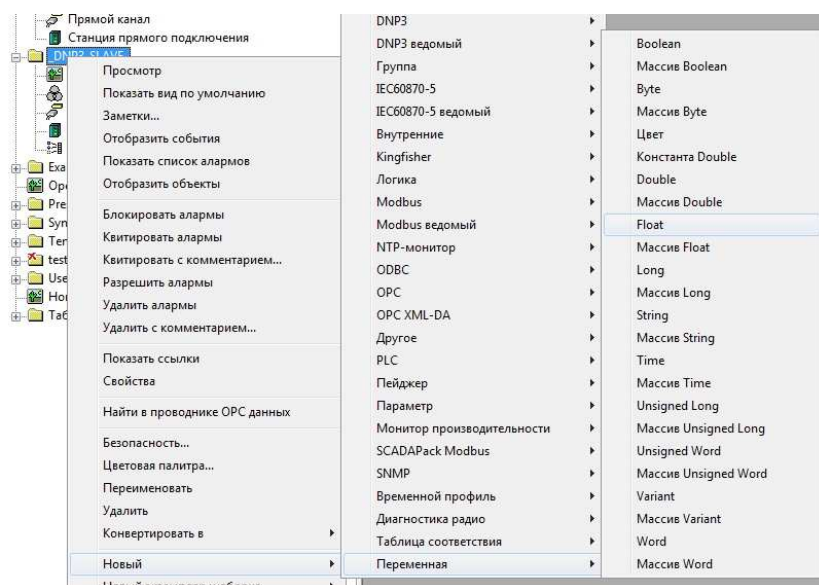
Прямой канал
Станция прямого подключения
DNP3_SLAVE
Exa
Op
Pre
Syn
Ter
test
Use
Hor
Таб

Просмотр
Показать вид по умолчанию
Заметки...
Отобразить события
Показать список алармов
Отобразить объекты
Блокировать алармы
Квитировать алармы
Квитировать с комментарием...
Разрешить алармы
Удалить алармы
Удалить с комментарием...
Показать ссылки
Свойства
Найти в проводнике OPC данных
Безопасность...
Цветовая палитра...
Переименовать
Удалить
Конвертировать в
Новый
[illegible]

DNP3
DNP3 ведомый
Группа
IEC60870-5
IEC60870-5 ведомый
Внутренние
Kingfisher
Логика
Modbus
Modbus ведомый
NTP-монитор
ODBC
OPC
OPC XML-DA
Другое
PLC
Пейджер
Параметр
Монитор производительности
SCADAPack Modbus
SNMP
Временной профиль
Диагностика радио
Таблица соответствия
Переменная

Boolean
Массив Boolean
Byte
Массив Byte
Цвет
Константа Double
Double
Массив Double
Float
Массив Float
Long
Массив Long
String
Массив String
Time
Массив Time
Unsigned Long
Массив Unsigned Long
Unsigned Word
Массив Unsigned Word
Variant
Массив Variant
Word
Массив Word